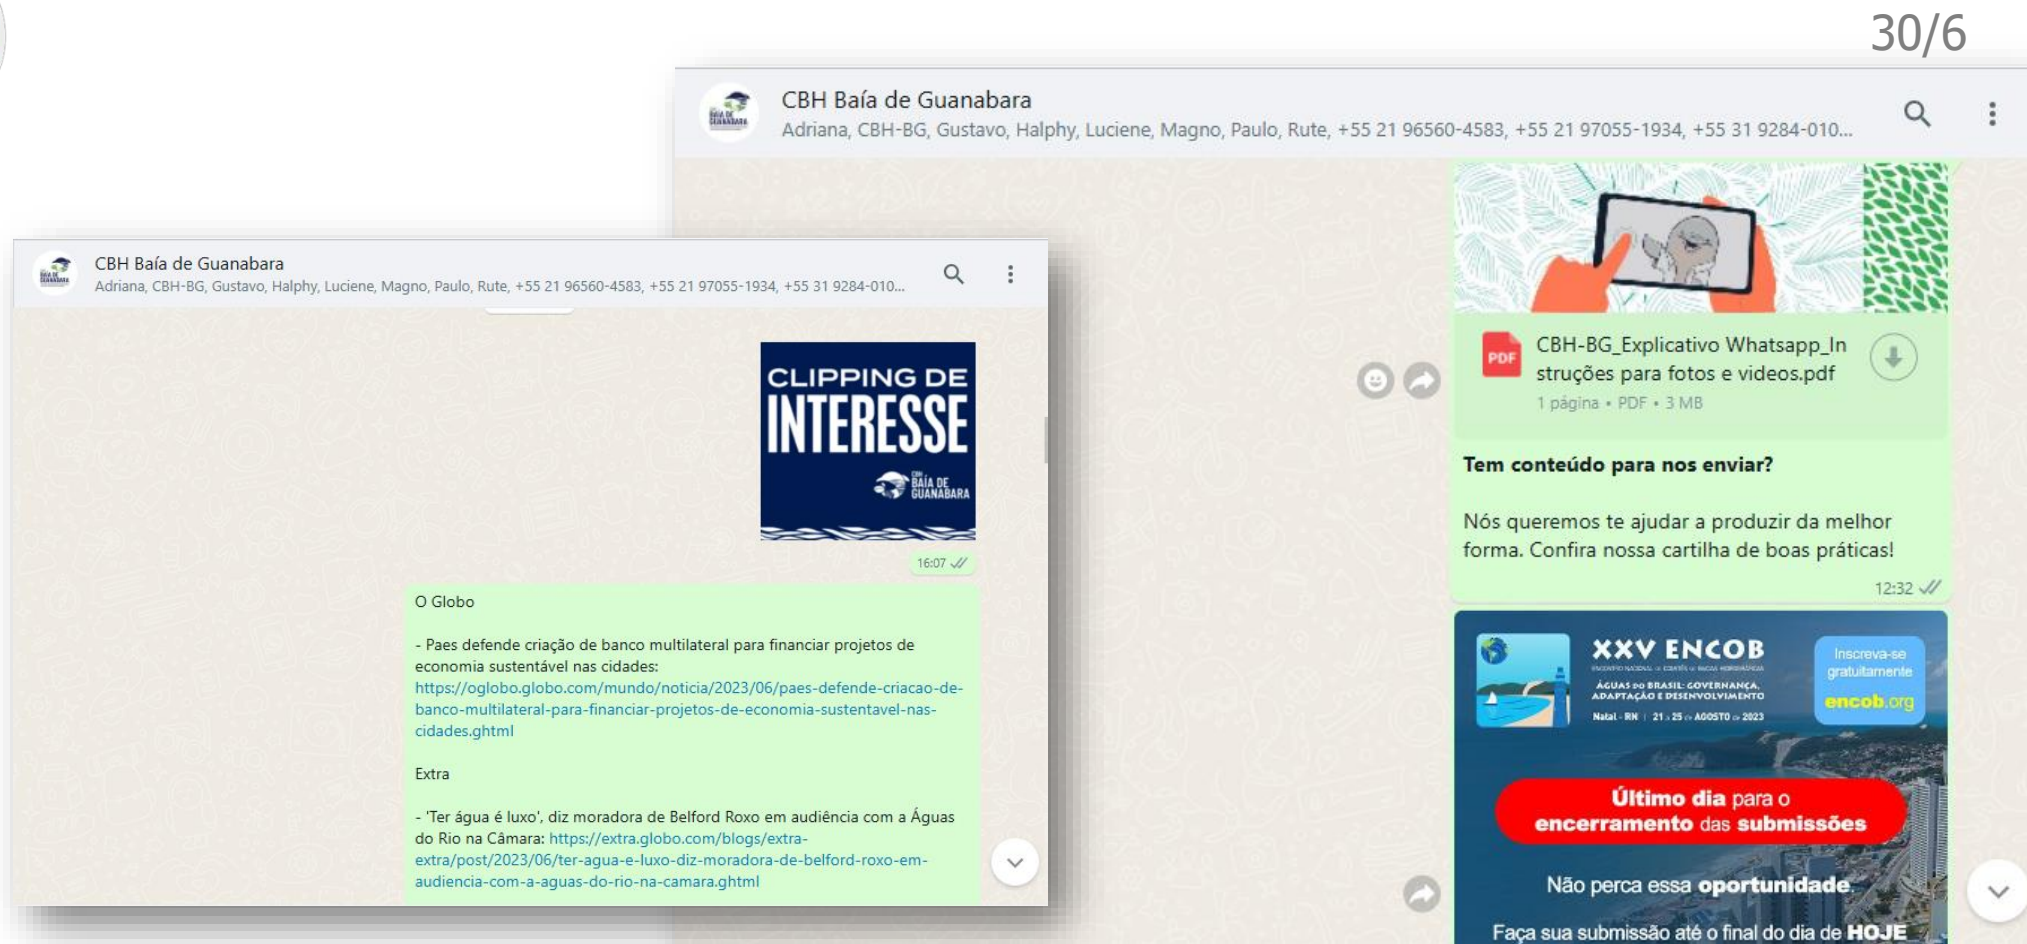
30/6

CBH Baía de Guanabara
Adriana, CBH-BG, Gustavo, Halphy, Luciene, Magno, Paulo, Rute, +55 21 96560-4583, +55 21 97055-1934, +55 31 9284-010...

CLIPPING DE INTERESSE
CBH BAÍA DE GUANABARA

16:07

O Globo

- Paes defende criação de banco multilateral para financiar projetos de economia sustentável nas cidades: https://oglobo.globo.com/mundo/noticia/2023/06/paes-defende-criacao-de-banco-multilateral-para-financiar-projetos-de-economia-sustentavel-nas-cidades.ghtml

Extra

- 'Ter água é luxo', diz moradora de Belford Roxo em audiência com a Águas do Rio na Câmara: https://extra.globo.com/blogs/extra-extra/post/2023/06/ter-agua-e-luxo-diz-moradora-de-belford-roxo-em-audiencia-com-a-aguas-do-rio-na-camara.ghtml

CBH Baía de Guanabara
Adriana, CBH-BG, Gustavo, Halphy, Luciene, Magno, Paulo, Rute, +55 21 96560-4583, +55 21 97055-1934, +55 31 9284-010...

PDF
CBH-BG_Explicativo Whatsapp_Instruções para fotos e videos.pdf
1 página • PDF • 3 MB

Tem conteúdo para nos enviar?

Nós queremos te ajudar a produzir da melhor forma. Confira nossa cartilha de boas práticas!

12:32

XXV ENCOB
ÁGUAS DO BRASIL: GOVERNANÇA, ADAPTAÇÃO E DESENVOLVIMENTO
Natal - RN | 21 a 25 de AGOSTO de 2023
Inscreva-se gratuitamente
encob.org

Último dia para o encerramento das submissões

Não perca essa oportunidade

Faça sua submissão até o final do dia de HOJE